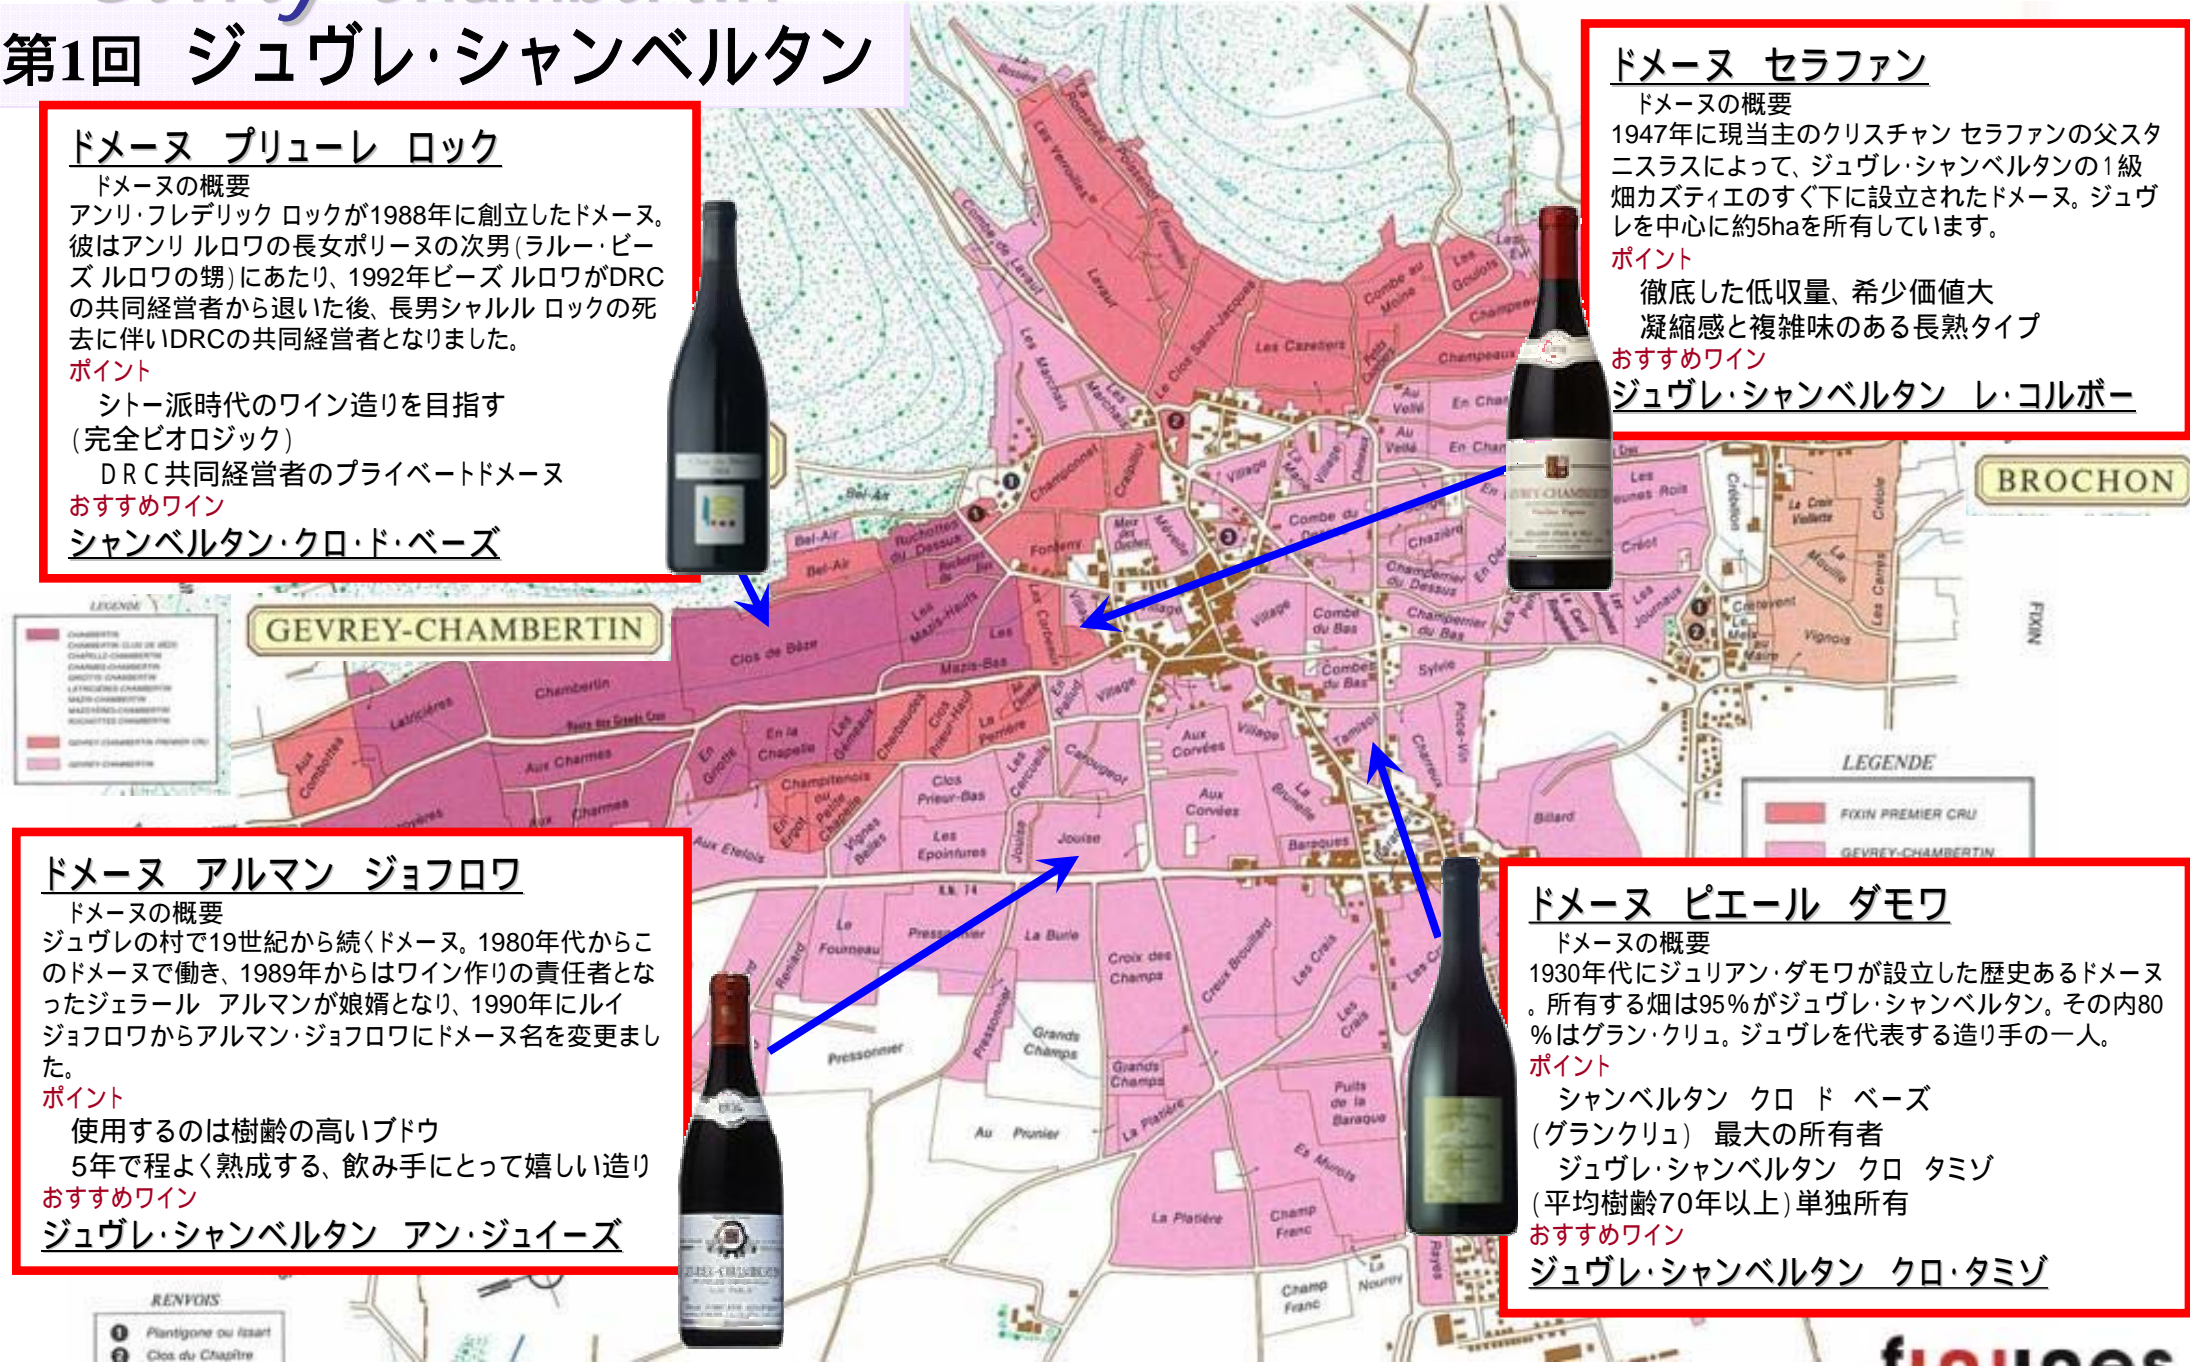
第1回　ジュヴレ・シャンベルタン

ドメーヌ　プリューレ　ロック
ドメーヌの概要
アンリ・フレデリック ロックが1988年に創立したドメーヌ。彼はアンリ ルロワの長女ポリーヌの次男（ラルー・ビーズ ルロワの甥）にあたり、1992年ビーズ ルロワがDRCの共同経営者から退いた後、長男シャルル ロックの死去に伴いDRCの共同経営者となりました。
ポイント
シトー派時代のワイン造りを目指す（完全ビオロジック）
ＤＲＣ共同経営者のプライベートドメーヌ
おすすめワイン
シャンベルタン・クロ・ド・ベーズ

ドメーヌ　セラファン
ドメーヌの概要
1947年に現当主のクリスチャン セラファンの父スタニスラスによって、ジュヴレ・シャンベルタンの1級畑カズティエのすぐ下に設立されたドメーヌ。ジュヴレを中心に約5haを所有しています。
ポイント
徹底した低収量、希少価値大
凝縮感と複雑味のある長熟タイプ
おすすめワイン
ジュヴレ・シャンベルタン　レ・コルボー

ドメーヌ　アルマン　ジョフロワ
ドメーヌの概要
ジュヴレの村で19世紀から続くドメーヌ。1980年代からこのドメーヌで働き、1989年からはワイン作りの責任者となったジェラール　アルマンが娘婿となり、1990年にルイ ジョフロワからアルマン・ジョフロワにドメーヌ名を変更しました。
ポイント
使用するのは樹齢の高いブドウ
5年で程よく熟成する、飲み手にとって嬉しい造り
おすすめワイン
ジュヴレ・シャンベルタン　アン・ジュイーズ

ドメーヌ　ピエール　ダモワ
ドメーヌの概要
1930年代にジュリアン・ダモワが設立した歴史あるドメーヌ。所有する畑は95％がジュヴレ・シャンベルタン。その内80％はグラン・クリュ。ジュヴレを代表する造り手の一人。
ポイント
シャンベルタン　クロ　ド　ベーズ（グランクリュ）　最大の所有者
ジュヴレ・シャンベルタン　クロ　タミゾ（平均樹齢70年以上）単独所有
おすすめワイン
ジュヴレ・シャンベルタン　クロ・タミゾ

GEVREY-CHAMBERTIN
BROCHON
LEGENDE
FIXIN PREMIER CRU
GEVREY-CHAMBERTIN
LEGENDE
RENVOIS
Plantigone ou Issart
Clos du Chapitre
Clos de Bèze
Chamberlin
Mazis-Bas
Les Cazetiers
Combe au Moine
Champeaux
Lavaut
Bel-Air
Fonteny
Les Corbeaux
Aux Charmes
Latricières
Clos Prieur-Bas
Jouise
La Burie
Croix des Champs
Grands Champs
Pressonnier
Au Prunier
La Platière
Champ Franc
Es Murots
Les Crais
Billard
Village
Combe du Bas
Sylvie
Tamisot
Aux Corvées
Créot
Vignois
FIXIN